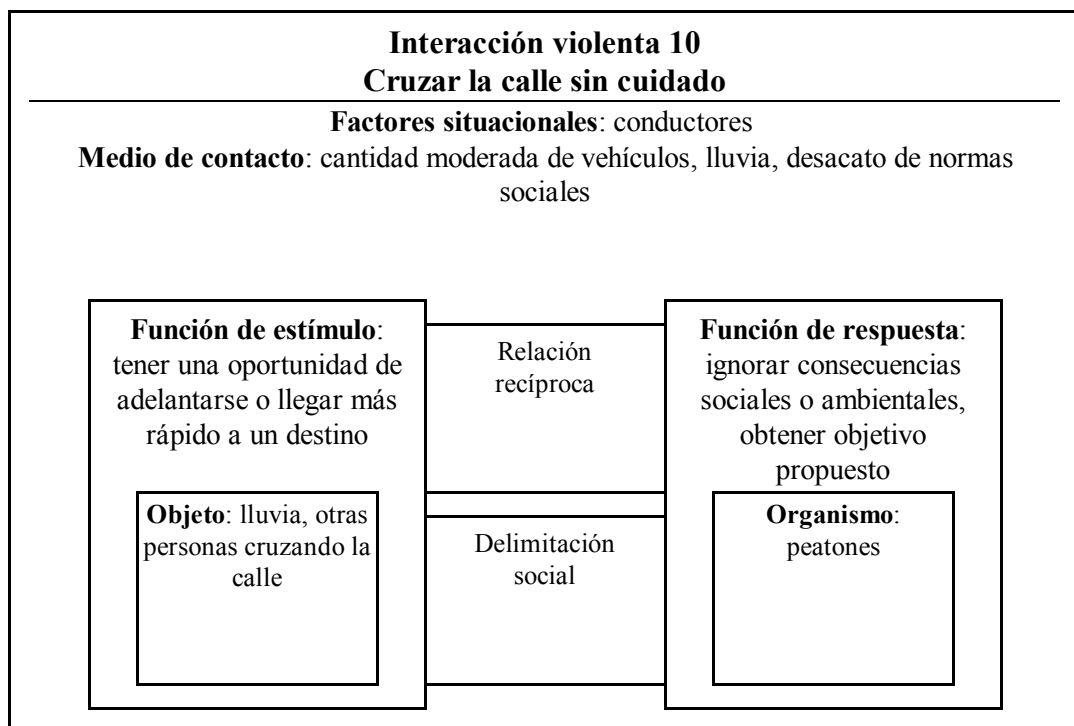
Interacción violenta 10
Cruzar la calle sin cuidado

Factores situacionales: conductores
Medio de contacto: cantidad moderada de vehículos, lluvia, desacato de normas sociales

Función de estímulo: tener una oportunidad de adelantarse o llegar más rápido a un destino

Relación recíproca

Función de respuesta: ignorar consecuencias sociales o ambientales, obtener objetivo propuesto

Objeto: lluvia, otras personas cruzando la calle

Delimitación social

Organismo: peatones